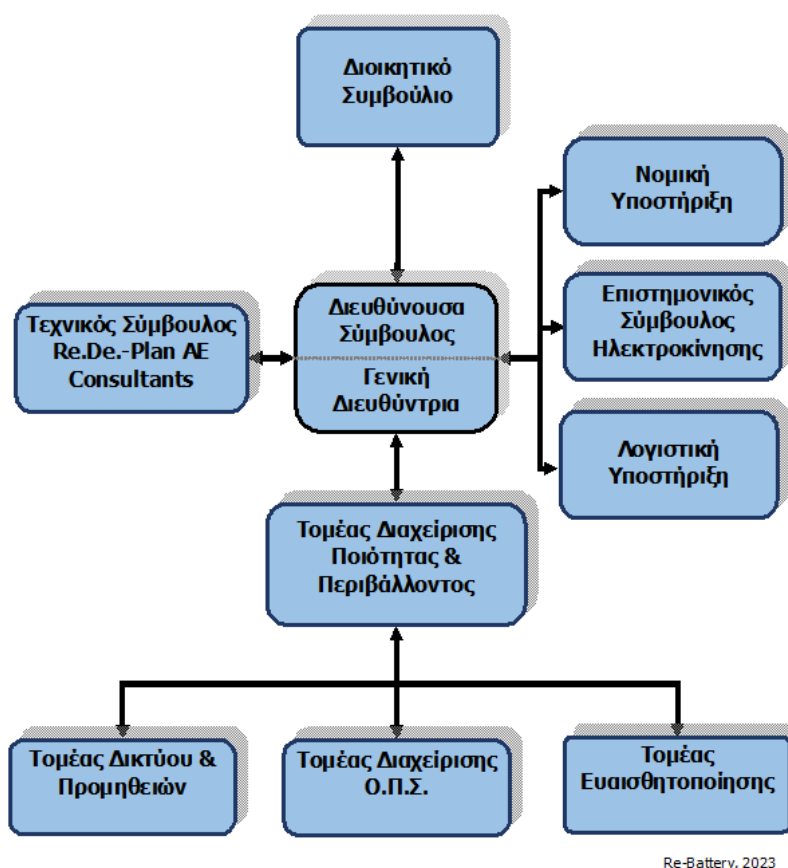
Διοικητικό Συμβούλιο

Νομική Υποστήριξη

Τεχνικός Σύμβουλος Re.De.-Plan AE Consultants

Διευθύνουσα Σύμβουλος

Γενική Διευθύντρια

Επιστημονικός Σύμβουλος Ηλεκτροκίνησης

Λογιστική Υποστήριξη

Τομέας Διαχείρισης Ποιότητας & Περιβάλλοντος

Τομέας Δικτύου & Προμηθειών

Τομέας Διαχείρισης Ο.Π.Σ.

Τομέας Ευαισθητοποίησης

Re-Battery, 2023